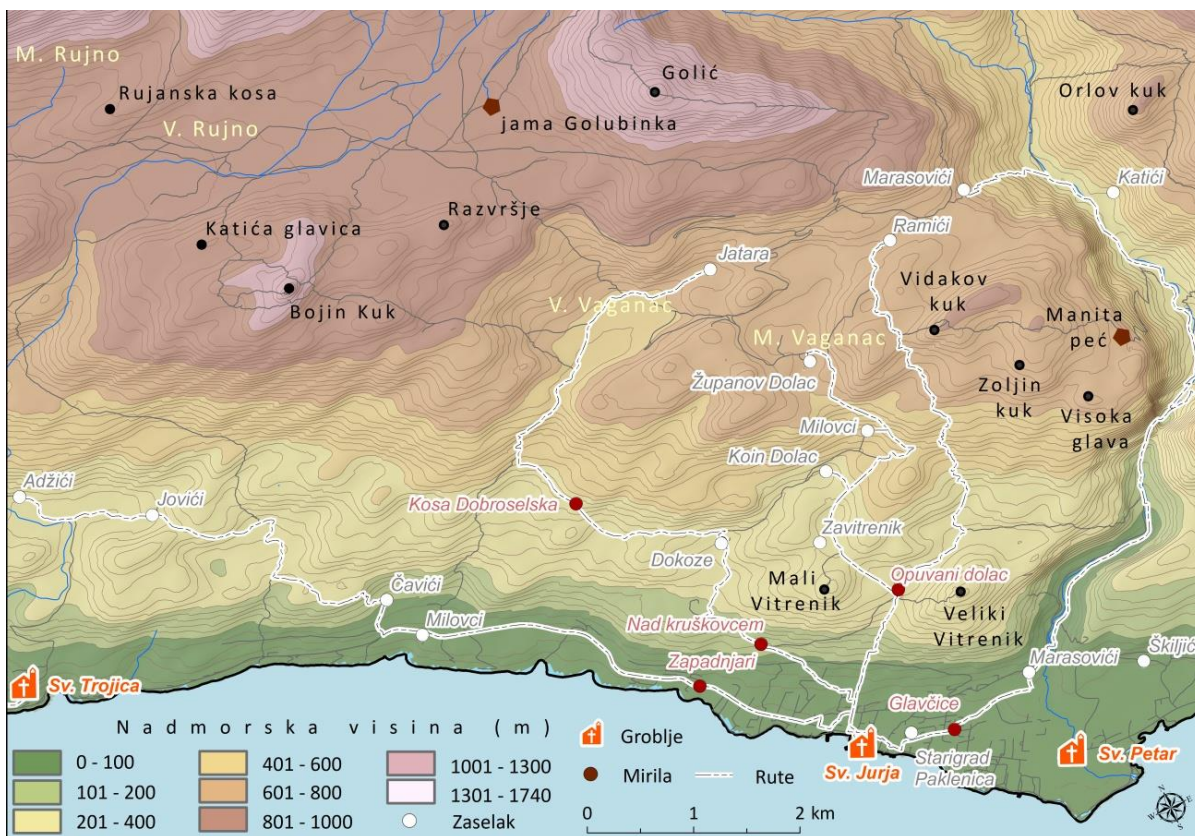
M. Rujno
Rujanska kosa
V. Rujno
Golić
jama Golubinka
Orlov kuk
Marasovići
Katići
Razvršje
Katića glavica
Ramići
Jatara
Bojin Kuk
V. Vaganac
Vidakov kuk
Manita peć
M. Vaganac
Zoljin kuk
Visoka glava
Županov Dolac
Milovci
Koin Dolac
Adžići
Jovići
Kosa Dobroselska
Zavitrenik
Dokoze
Mali Vitrenik
Opuvani dolac
Veliki Vitrenik
Čavići
Milovci
Nad kruškovcem
Zapadnjari
Marasovići
Škiljići
Sv. Trojica
Glavčice
Sv. Jurja
Starigrad Paklenica
Sv. Petar

Nadmorska visina (m)
| | | |
|---|---|---|
| 0 - 100 | 401 - 600 | 1001 - 1300 |
| 101 - 200 | 601 - 800 | 1301 - 1740 |
| 201 - 400 | 801 - 1000 | Zaselak |

Groblje
Mirila
Rute
0 1 2 km